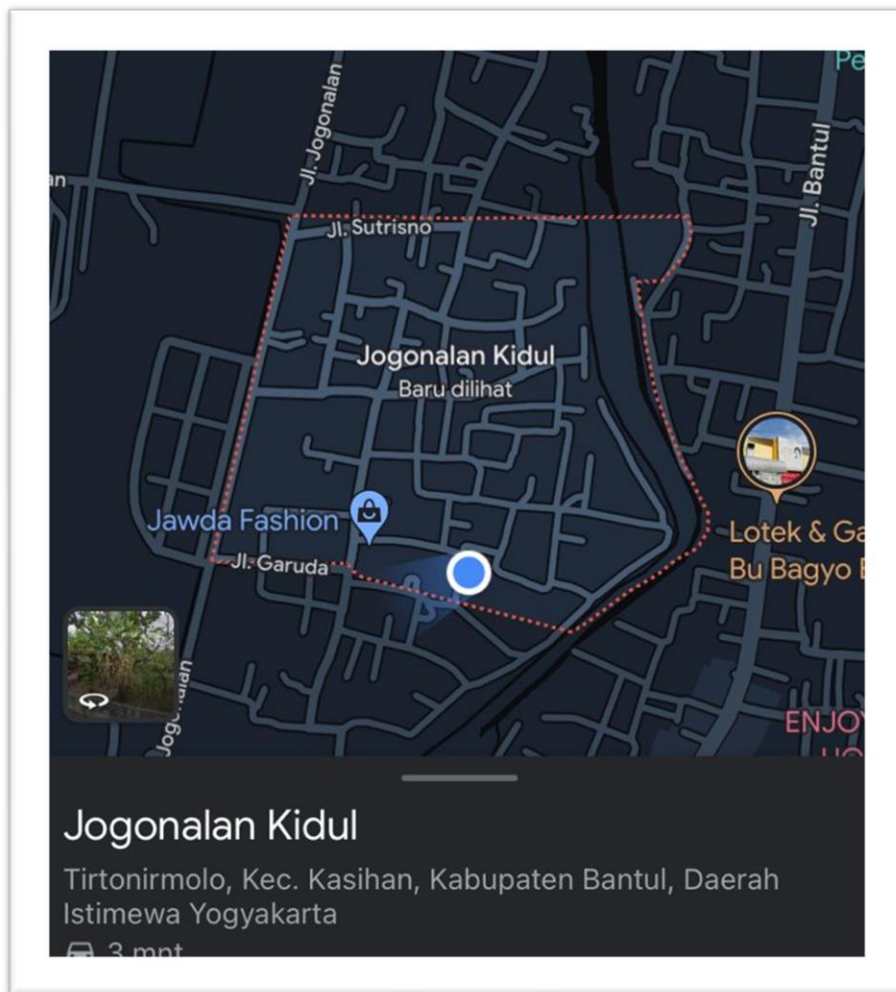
Pe
an
Jl. Jogonalan
Jl. Bantul
Jl. Sutrisno
Jogonalan Kidul
Baru dilihat
Jawda Fashion
Jl. Garuda
Lotek & Ga
Bu Bagyo B
Jogonalan
ENJOY

Jogonalan Kidul
Tirtonirmolo, Kec. Kasihan, Kabupaten Bantul, Daerah Istimewa Yogyakarta
3 mnt